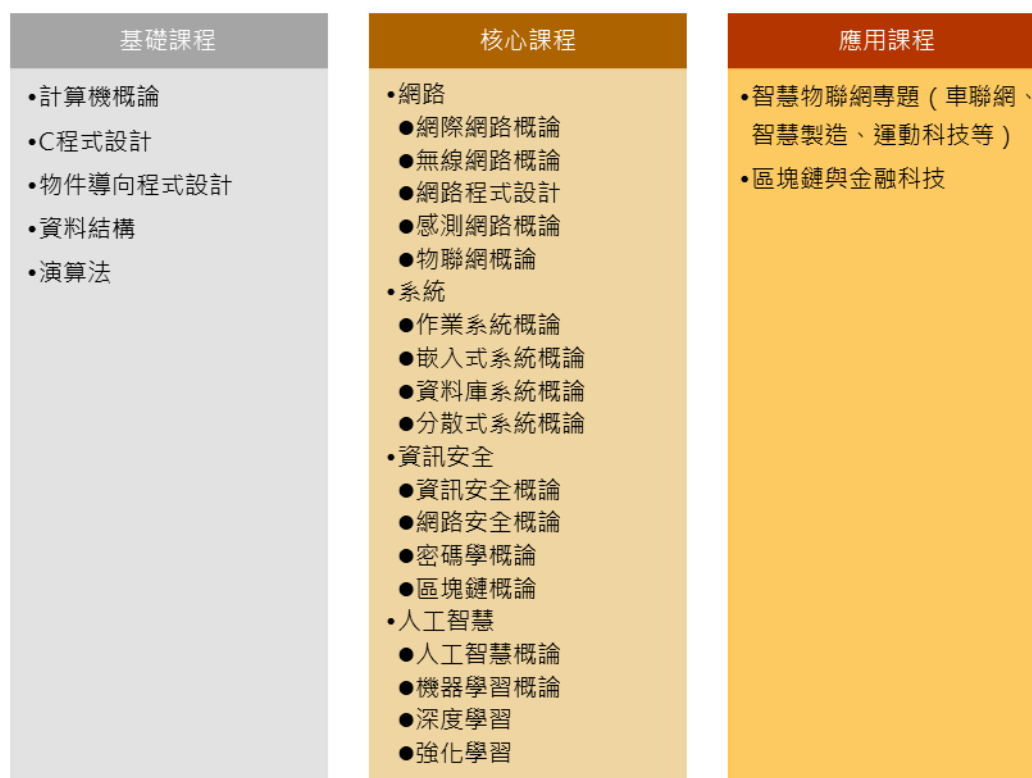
基礎課程

•計算機概論
•C程式設計
•物件導向程式設計
•資料結構
•演算法

核心課程

•網路
●網際網路概論
●無線網路概論
●網路程式設計
●感測網路概論
●物聯網概論
•系統
●作業系統概論
●嵌入式系統概論
●資料庫系統概論
●分散式系統概論
•資訊安全
●資訊安全概論
●網路安全概論
●密碼學概論
●區塊鏈概論
•人工智慧
●人工智慧概論
●機器學習概論
●深度學習
●強化學習

應用課程

•智慧物聯網專題（車聯網、智慧製造、運動科技等）
•區塊鏈與金融科技